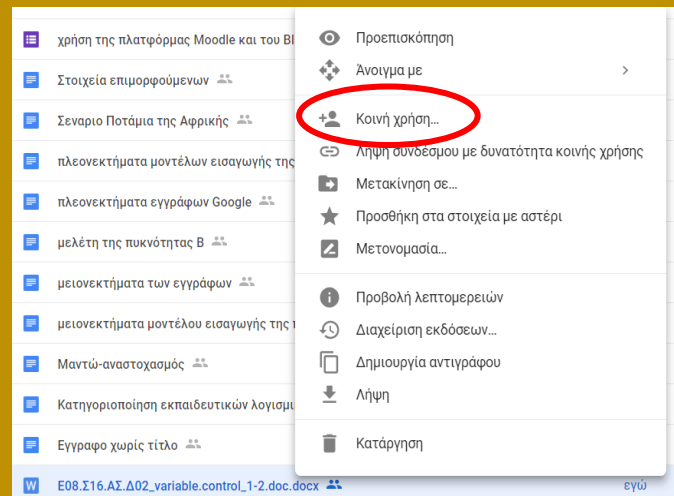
χρήση της πλατφόρμας Moodle και του Bl

Στοιχεία επιμορφούμενων

Σεναριο Ποτάμια της Αφρικής

πλεονεκτήματα μοντέλων εισαγωγής της

πλεονεκτήματα εγγράφων Google

μελέτη της πυκνότητας Β

μειονεκτήματα των εγγράφων

μειονεκτήματα μοντέλου εισαγωγής της τ

Μαντώ-αναστοχασμός

Κατηγοριοποιηση εκπαιδευτικών λογισμι

Εγγραφο χωρίς τίτλο

Ε08.Σ16.ΑΣ.Δ02_variable.control_1-2.doc.docx

εγώ

Προεπισκόπηση

Άνοιγμα με

Κοινή χρήση...

Λήψη συνδέσμου με δυνατότητα κοινής χρήσης

Μετακίνηση σε...

Προσθήκη στα στοιχεία με αστέρι

Μετονομασία...

Προβολή λεπτομερειών

Διαχείριση εκδόσεων...

Δημιουργία αντιγράφου

Λήψη

Κατάργηση